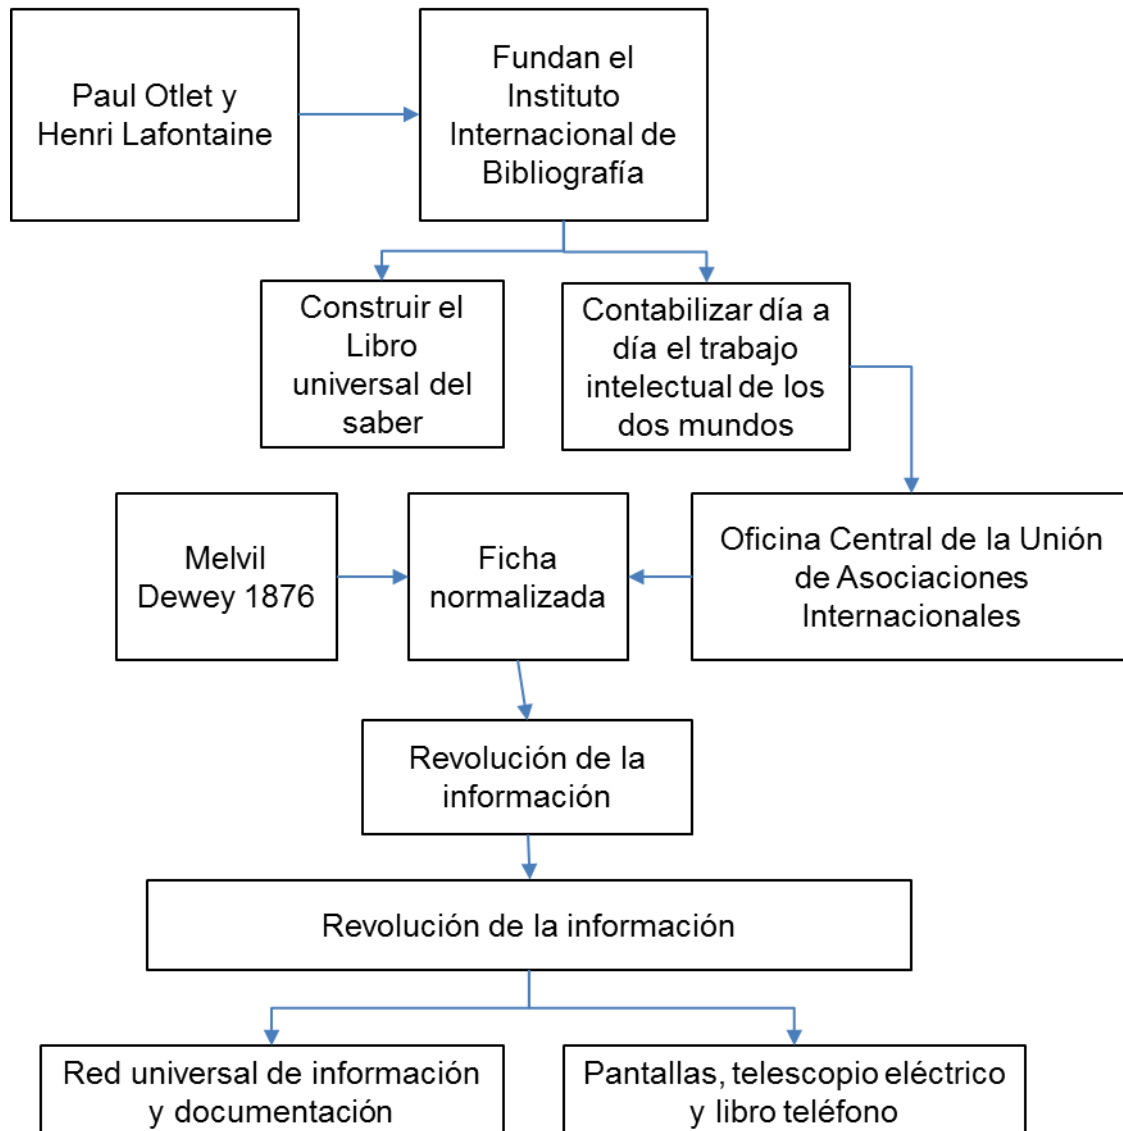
Paul Otlet y Henri Lafontaine

Fundan el Instituto Internacional de Bibliografía

Construir el Libro universal del saber

Contabilizar día a día el trabajo intelectual de los dos mundos

Melvil Dewey 1876

Ficha normalizada

Oficina Central de la Unión de Asociaciones Internacionales

Revolución de la información

Revolución de la información

Red universal de información y documentación

Pantallas, telescopio eléctrico y libro teléfono